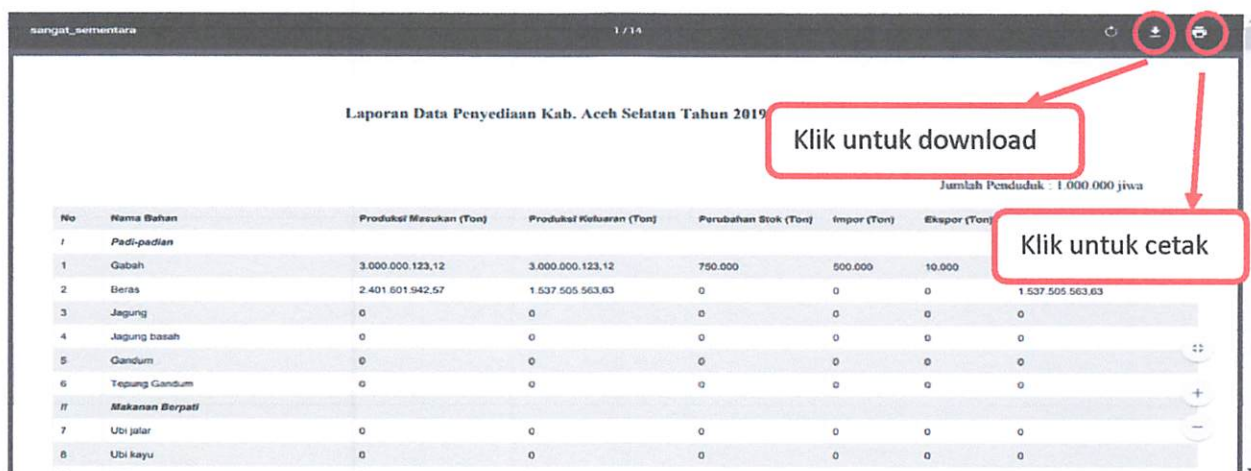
sangat_sementara

1 / 14

Laporan Data Penyediaan Kab. Aceh Selatan Tahun 2019

Klik untuk download

Jumlah Penduduk : 1.000.000 jiwa

Klik untuk cetak

| No | Nama Bahan | Produksi Masukan (Ton) | Produksi Keluaran (Ton) | Perubahan Stok (Ton) | Impor (Ton) | Ekspor (Ton) | |
|---|---|---|---|---|---|---|---|
| I | Padi-padian | | | | | | |
| 1 | Gabah | 3.000.000.123,12 | 3.000.000.123,12 | 750.000 | 500.000 | 10.000 | |
| 2 | Beras | 2.401.601.942,57 | 1.537.505.563,63 | 0 | 0 | 0 | 1.537.505.563,63 |
| 3 | Jagung | 0 | 0 | 0 | 0 | 0 | 0 |
| 4 | Jagung basah | 0 | 0 | 0 | 0 | 0 | 0 |
| 5 | Gandum | 0 | 0 | 0 | 0 | 0 | 0 |
| 6 | Tepung Gandum | 0 | 0 | 0 | 0 | 0 | 0 |
| II | Makanan Berpati | | | | | | |
| 7 | Ubi jalar | 0 | 0 | 0 | 0 | 0 | 0 |
| 8 | Ubi kayu | 0 | 0 | 0 | 0 | 0 | 0 |